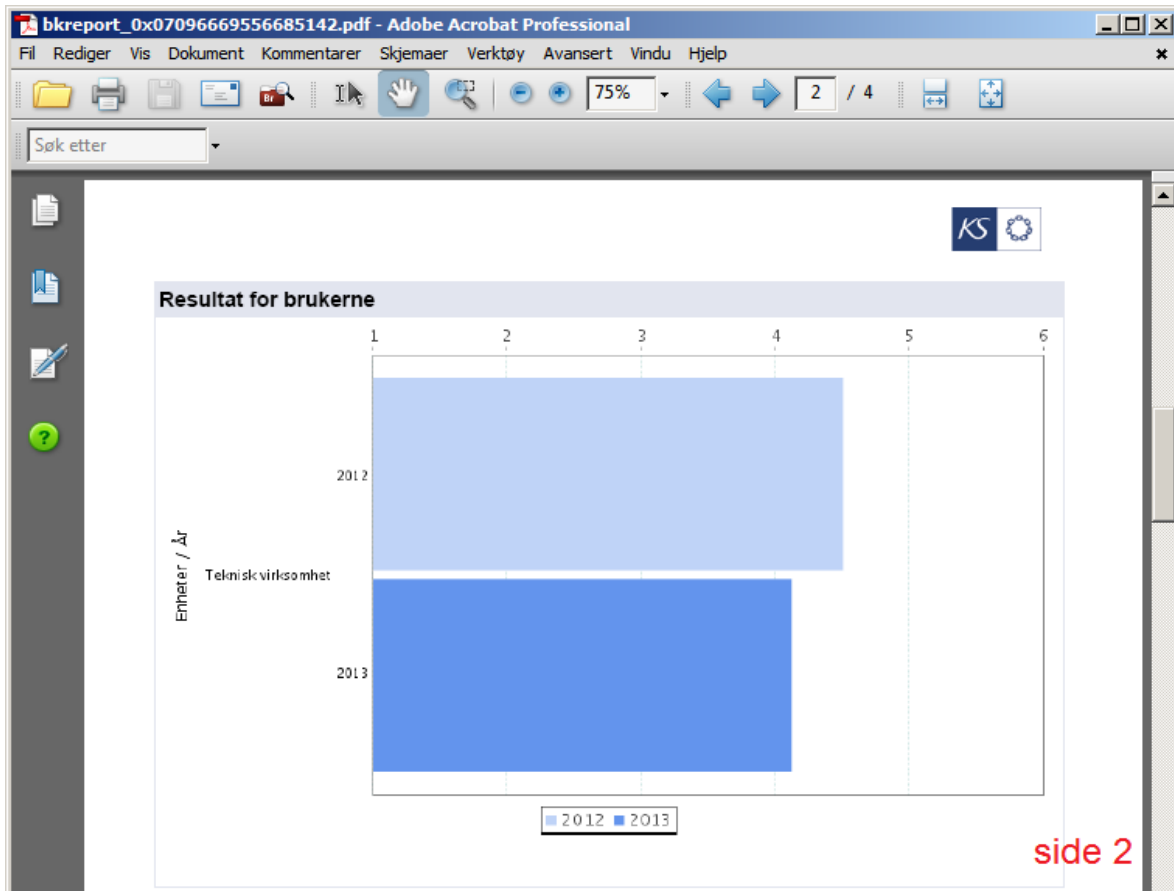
bkreport_0x07096669556685142.pdf - Adobe Acrobat Professional

Fil Rediger Vis Dokument Kommentarer Skjemaer Verktøy Avansert Vindu Hjelp

75% 2 / 4

Søk etter

KS

Resultat for brukerne

1 2 3 4 5 6

2012

Enheter / År

Teknisk virksomhet

2013

2012 2013

side 2